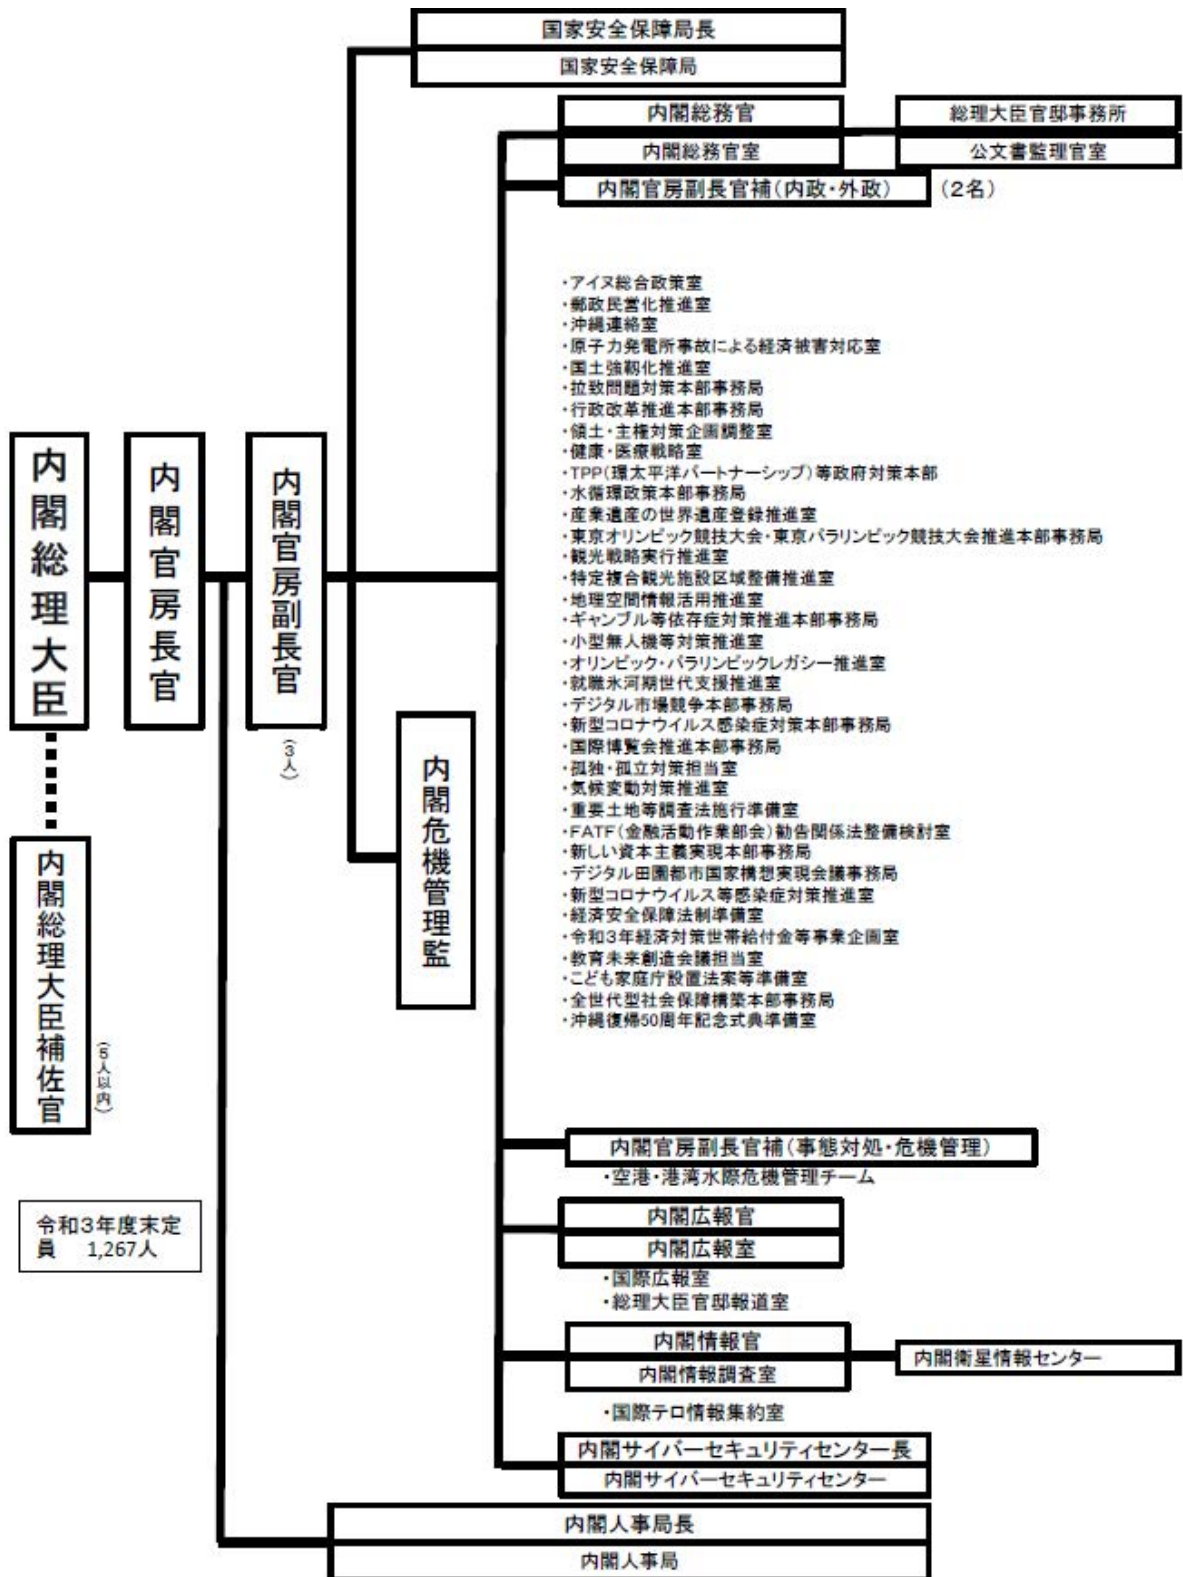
国家安全保障局長
国家安全保障局

内閣総務官
総理大臣官邸事務所
内閣総務官室
公文書監理官室
内閣官房副長官補（内政・外政） （2名）

・アイヌ総合政策室
・郵政民営化推進室
・沖縄連絡室
・原子力発電所事故による経済被害対応室
・国土強靱化推進室
・拉致問題対策本部事務局
・行政改革推進本部事務局
・領土・主権対策企画調整室
・健康・医療戦略室
・TPP（環太平洋パートナーシップ）等政府対策本部
・水循環政策本部事務局
・産業遺産の世界遺産登録推進室
・東京オリンピック競技大会・東京パラリンピック競技大会推進本部事務局
・観光戦略実行推進室
・特定複合観光施設区域整備推進室
・地理空間情報活用推進室
・ギャンブル等依存症対策推進本部事務局
・小型無人機等対策推進室
・オリンピック・パラリンピックレガシー推進室
・就職氷河期世代支援推進室
・デジタル市場競争本部事務局
・新型コロナウイルス感染症対策本部事務局
・国際博覧会推進本部事務局
・孤独・孤立対策担当室
・気候変動対策推進室
・重要土地等調査法施行準備室
・FATF（金融活動作業部会）勧告関係法整備検討室
・新しい資本主義実現本部事務局
・デジタル田園都市国家構想実現会議事務局
・新型コロナウイルス等感染症対策推進室
・経済安全保障法制準備室
・令和3年経済対策世帯給付金等事業企画室
・教育未来創造会議担当室
・こども家庭庁設置法案等準備室
・全世代型社会保障構築本部事務局
・沖縄復帰50周年記念式典準備室

内閣総理大臣
内閣官房長官
内閣官房副長官
（3人）
内閣危機管理監
内閣総理大臣補佐官
（5人以内）

内閣官房副長官補（事態対処・危機管理）
・空港・港湾水際危機管理チーム

令和3年度末定員 1,267人

内閣広報官
内閣広報室
・国際広報室
・総理大臣官邸報道室

内閣情報官
内閣情報調査室
内閣衛星情報センター
・国際テロ情報集約室

内閣サイバーセキュリティセンター長
内閣サイバーセキュリティセンター

内閣人事局長
内閣人事局